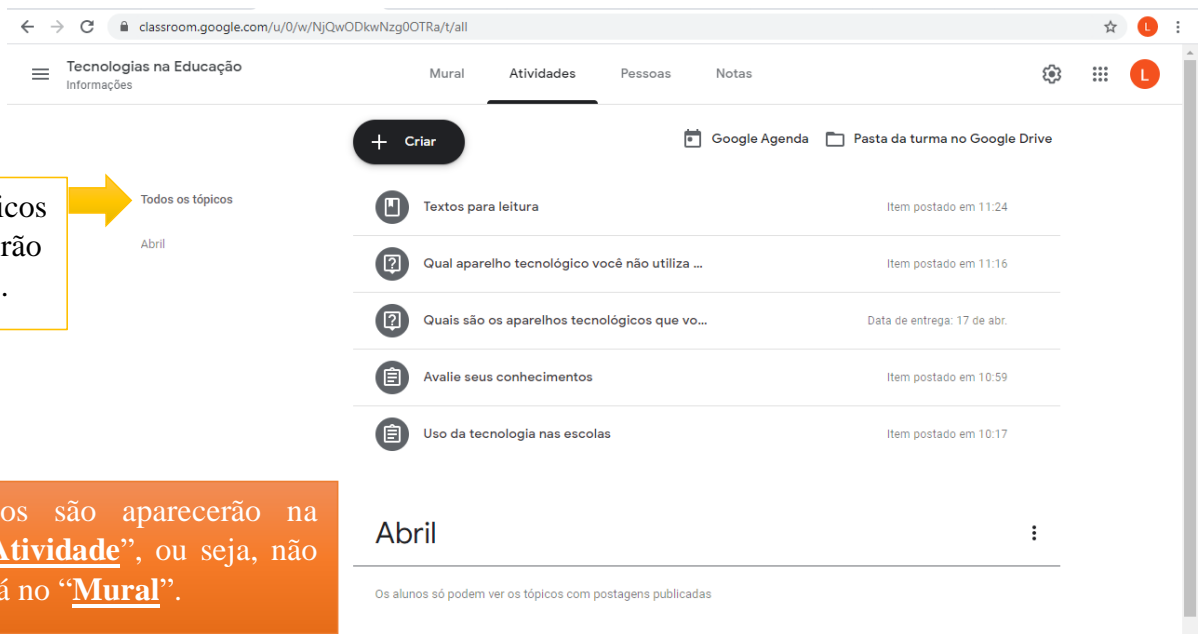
classroom.google.com/u/0/w/NjQwODkwNzg0OTRa/t/all

L

Tecnologias na Educação
Informações

Mural Atividades Pessoas Notas

L

Criar

Google Agenda Pasta da turma no Google Drive

icos
rão
.

Todos os tópicos

Abril

Textos para leitura Item postado em 11:24

Qual aparelho tecnológico você não utiliza ... Item postado em 11:16

Quais são os aparelhos tecnológicos que vo... Data de entrega: 17 de abr.

Avalie seus conhecimentos Item postado em 10:59

Uso da tecnologia nas escolas Item postado em 10:17

os são aparecerão na Atividade", ou seja, não á no "**Mural**".

Abril

Os alunos só podem ver os tópicos com postagens publicadas